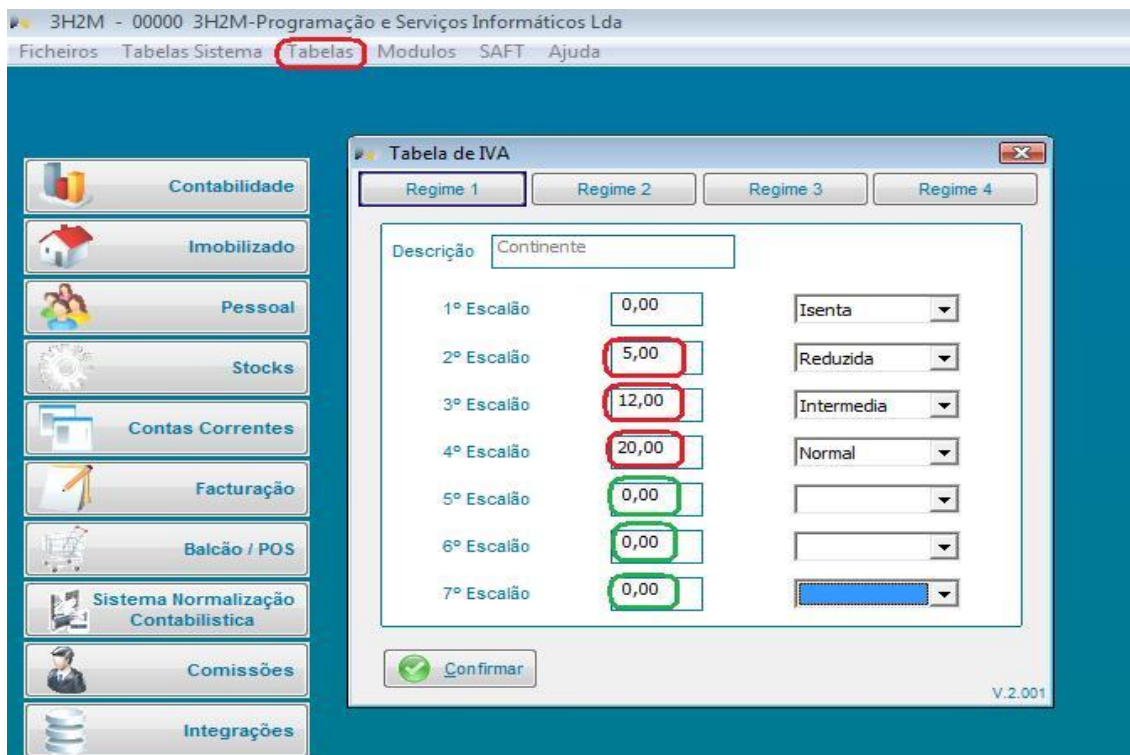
3H2M - 00000 3H2M-Programação e Serviços Informáticos Lda

Ficheiros Tabelas Sistema Tabelas Modulos SAFT Ajuda

Contabilidade
Imobilizado
Pessoal
Stocks
Contas Correntes
Facturação
Balcão / POS
Sistema Normalização Contabilistica
Comissões
Integrações

Tabela de IVA

Regime 1 Regime 2 Regime 3 Regime 4

Descrição Continente

| | | |
|---|---|---|
| 1º Escalão | 0,00 | Isenta |
| 2º Escalão | 5,00 | Reduzida |
| 3º Escalão | 12,00 | Intermedia |
| 4º Escalão | 20,00 | Normal |
| 5º Escalão | 0,00 | |
| 6º Escalão | 0,00 | |
| 7º Escalão | 0,00 | |

Confirmar

V.2.001